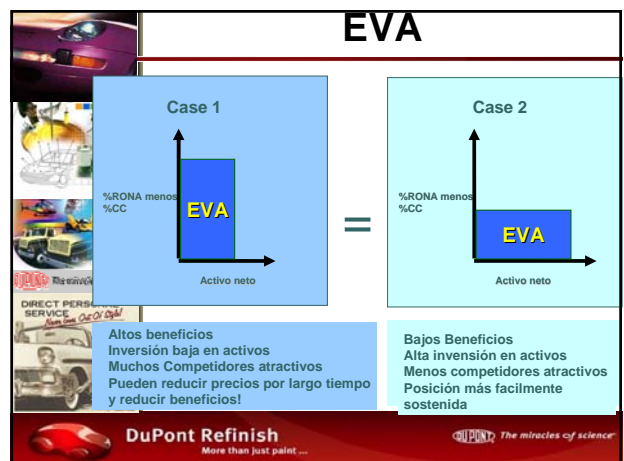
EVA

Case 1

%RONA menos %CC

EVA

Activo neto

=

Case 2

%RONA menos %CC

EVA

Activo neto

DIRECT PERSONAL SERVICE

Altos beneficios
Inversión baja en activos
Muchos Competidores atractivos
Pueden reducir precios por largo tiempo y reducir beneficios!

Bajos Beneficios
Alta invensión en activos
Menos competidores atractivos
Posición más facilmente sostenida

DuPont Refinish
More than just paint ...

DUPONT The miracles of science